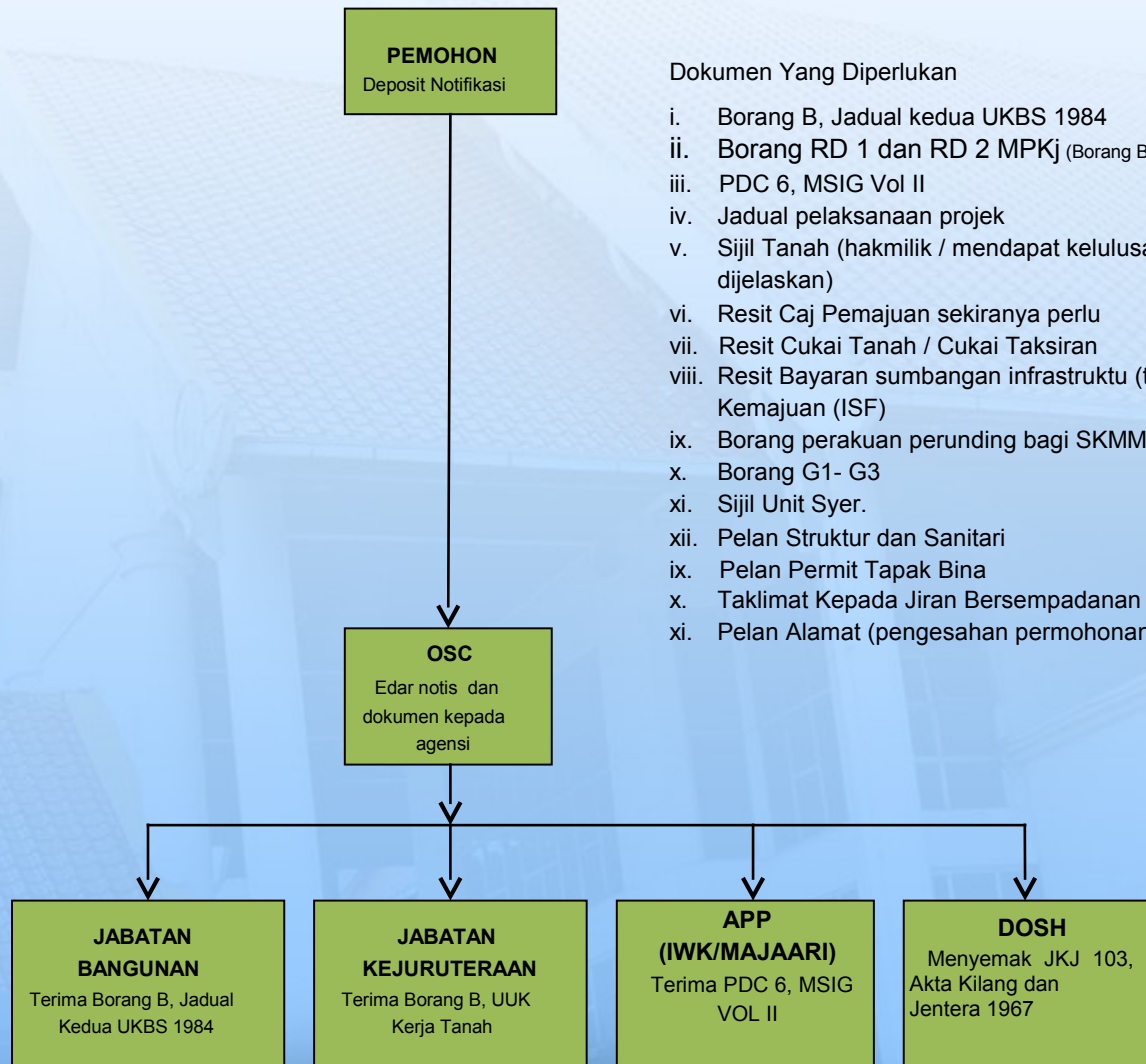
PEMOHON
Deposit Notifikasi

Dokumen Yang Diperlukan

i. Borang B, Jadual kedua UKBS 1984
ii. Borang RD 1 dan RD 2 MPKj (Borang B
iii. PDC 6, MSIG Vol II
iv. Jadual pelaksanaan projek
v. Sijil Tanah (hakmilik / mendapat kelulusa dijelaskan)
vi. Resit Caj Pemajuan sekiranya perlu
vii. Resit Cukai Tanah / Cukai Taksiran
viii. Resit Bayaran sumbangan infrastruktu ( Kemajuan (ISF)
ix. Borang perakuan perunding bagi SKMM
x. Borang G1- G3
xi. Sijil Unit Syer.
xii. Pelan Struktur dan Sanitari
ix. Pelan Permit Tapak Bina
x. Taklimat Kepada Jiran Bersempadanan
xi. Pelan Alamat (pengesahan permohonan

OSC
Edar notis dan dokumen kepada agensi

JABATAN BANGUNAN
Terima Borang B, Jadual Kedua UKBS 1984

JABATAN KEJURUTERAAN
Terima Borang B, UUK Kerja Tanah

APP (IWK/MAJAARI)
Terima PDC 6, MSIG VOL II

DOSH
Menyemak JKJ 103, Akta Kilang dan Jentera 1967